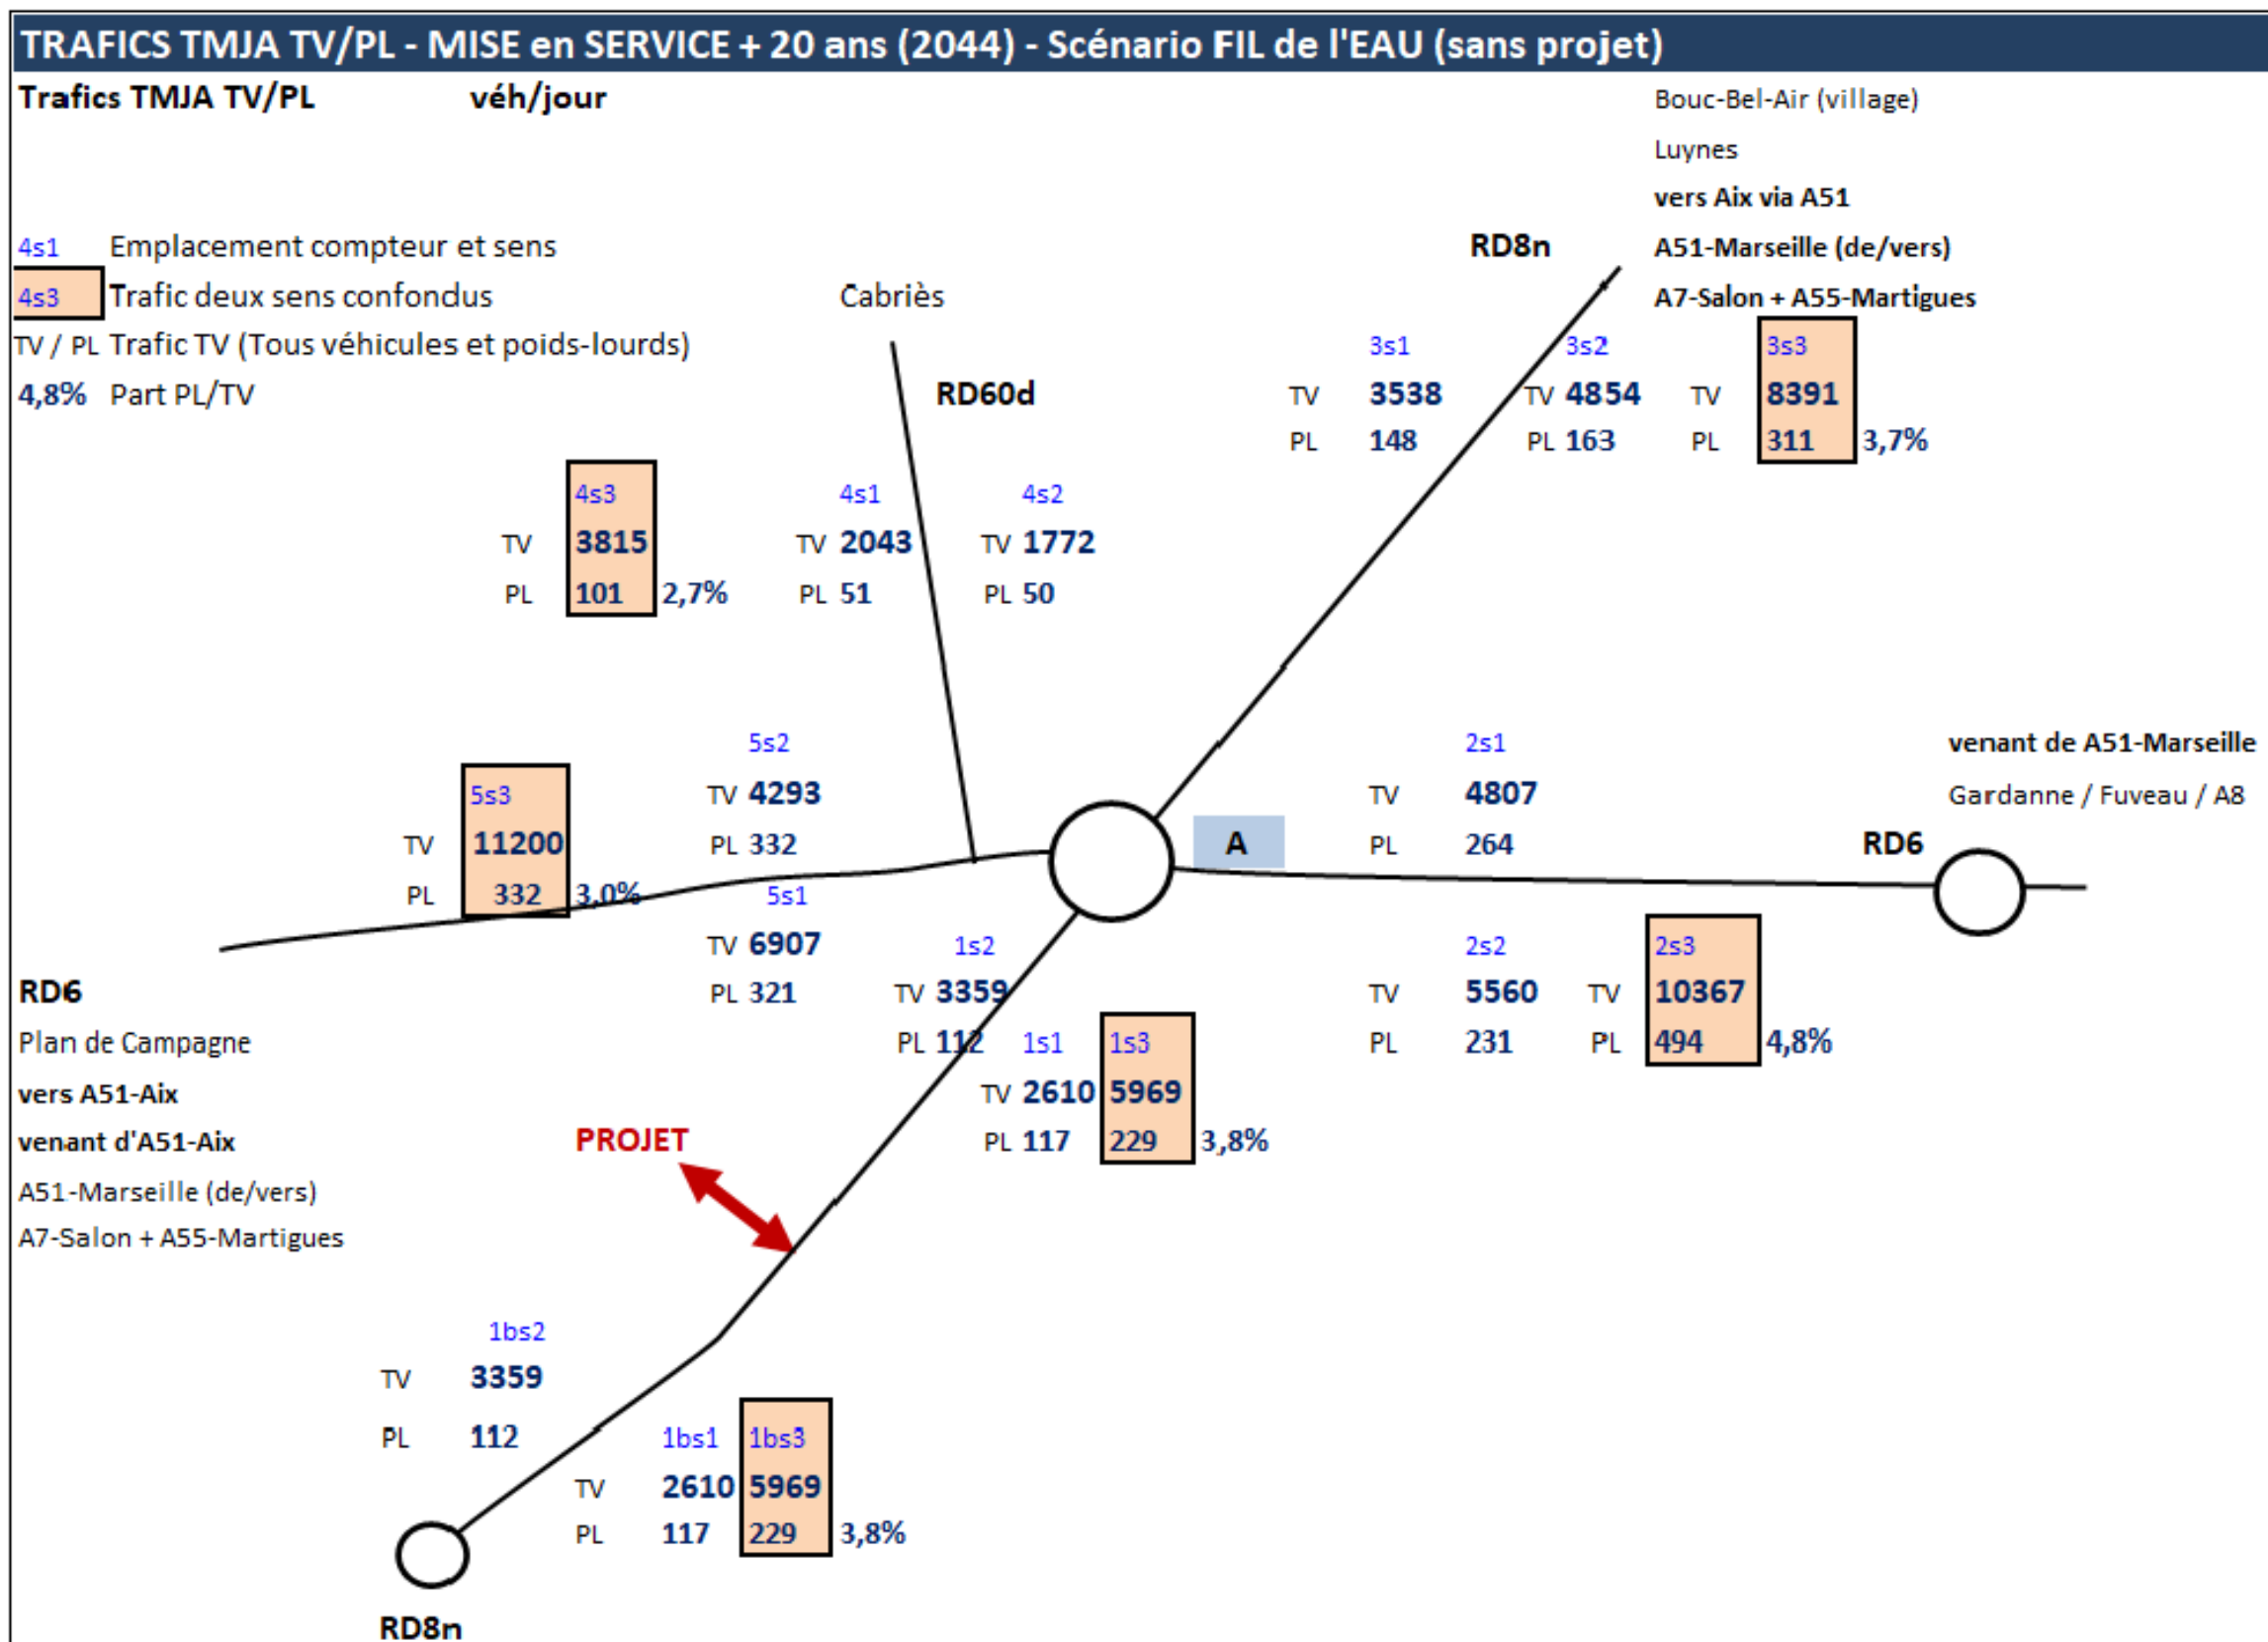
TRAFICS TMJA TV/PL - MISE en SERVICE + 20 ans (2044) - Scénario FIL de l'EAU (sans projet)

Trafics TMJA TV/PL véh/jour

Bouc-Bel-Air (village)
Luynes
vers Aix via A51
A51-Marseille (de/vers)
A7-Salon + A55-Martigues

4s1 Emplacement compteur et sens
4s3 Trafic deux sens confondus
TV / PL Trafic TV (Tous véhicules et poids-lourds)
4,8% Part PL/TV

RD8n

Cabriès

RD60d

3s1
TV 3538
PL 148

3s2
TV 4854
PL 163

3s3
TV 8391
PL 311 3,7%

4s3
TV 3815
PL 101 2,7%

4s1
TV 2043
PL 51

4s2
TV 1772
PL 50

5s2
TV 4293
PL 332

5s3
TV 11200
PL 332 3,0%

5s1
TV 6907
PL 321

A

2s1
TV 4807
PL 264

venant de A51-Marseille
Gardanne / Fuveau / A8

RD6

1s2
TV 3359
PL 112

1s1
TV 2610
PL 117

1s3
5969
229 3,8%

2s2
TV 5560
PL 231

2s3
TV 10367
PL 494 4,8%

RD6
Plan de Campagne
vers A51-Aix
venant d'A51-Aix
A51-Marseille (de/vers)
A7-Salon + A55-Martigues

PROJET

1bs2
TV 3359
PL 112

1bs1
TV 2610
PL 117

1bs3
5969
229 3,8%

RD8n